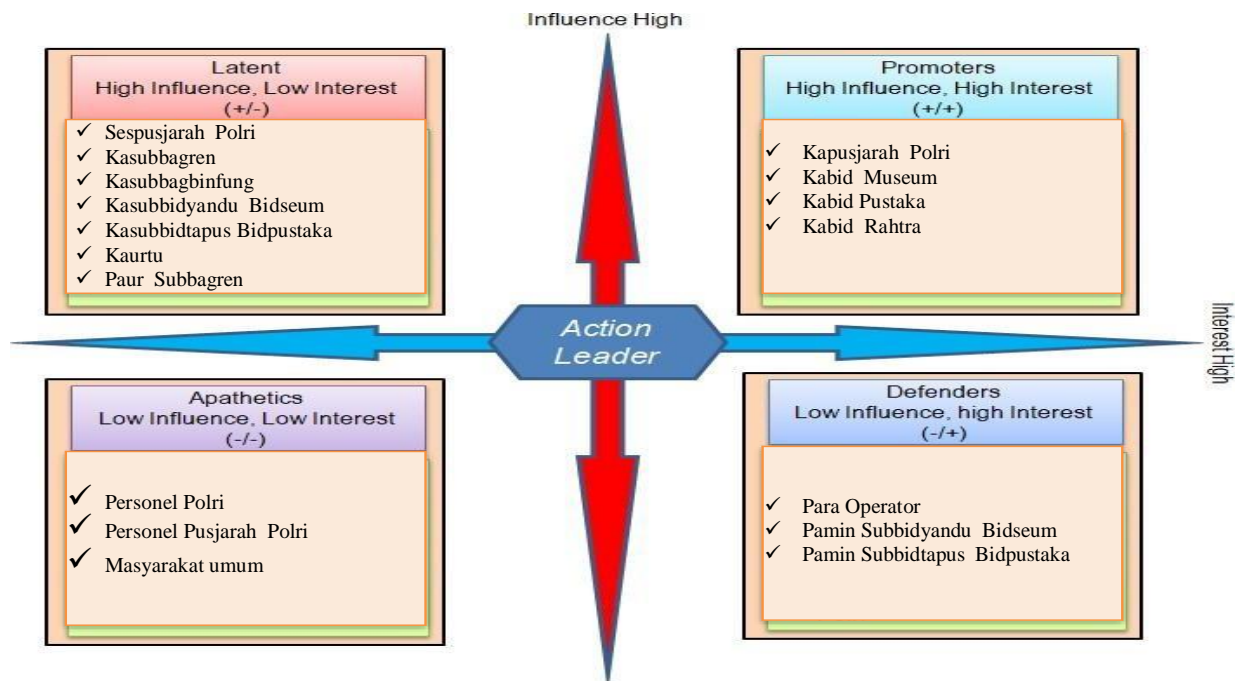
Influence High

Latent
High Influence, Low Interest
(+/-)

✓ Sespusjarah Polri
✓ Kasubbagren
✓ Kasubbagbinfung
✓ Kasubbidyandu Bidseum
✓ Kasubbidtapus Bidpustaka
✓ Kaurtu
✓ Paur Subbagren

Promoters
High Influence, High Interest
(+/+)

✓ Kapusjarah Polri
✓ Kabid Museum
✓ Kabid Pustaka
✓ Kabid Rahtra

Action Leader

Interest High

Apathetics
Low Influence, Low Interest
(-/-)

✓ Personel Polri
✓ Personel Pusjarah Polri
✓ Masyarakat umum

Defenders
Low Influence, high Interest
(-/+)

✓ Para Operator
✓ Pamin Subbidyandu Bidseum
✓ Pamin Subbidtapus Bidpustaka